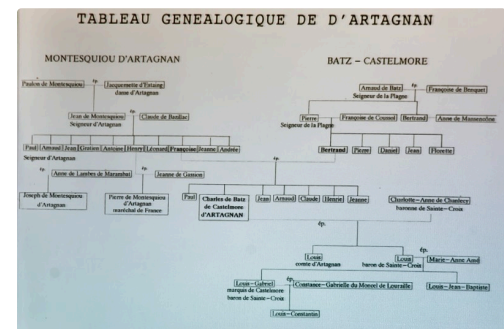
TABLEAU GENEALOGIQUE DE D'ARTAGNAN

MONTESQUIOU D'ARTAGNAN

BATZ - CASTELMORE

Paulon de Montesquiou

ép.

Jacquemette d'Estaing dame d'Artagnan

Jean de Montesquiou Seigneur d'Artagnan

ép.

Claude de Bazillac

Paul Seigneur d'Artagnan

Arnaud

Jean

Gratien

Antoine

Henry

Léonard

Françoise

Jeanne

Andrée

ép.

Anne de Lambes de Marambat

Joseph de Montesquiou d'Artagnan

Pierre de Montesquiou d'Artagnan maréchal de France

ép.

Jeanne de Gassion

Arnaud de Batz Seigneur de la Plagne

ép.

Françoise de Brouquet

Pierre Seigneur de la Plagne

Françoise de Coussol

Bertrand

Anne de Massencôme

ép.

Bertrand

Pierre

Daniel

Jean

Florette

ép.

Paul

Charles de Batz de Castelmore d'ARTAGNAN

Jean

Arnaud

Claude

Henrie

Jeanne

Charlotte - Anne de Chanlecy baronne de Sainte - Croix

ép.

Louis comte d'Artagnan

Louis baron de Sainte - Croix

ép.

Marie - Anne Amé

Louis - Gabriel marquis de Castelmore baron de Sainte - Croix

ép.

Constance - Gabrielle du Moncel de Lourailles

Louis - Jean - Baptiste

Louis - Constantin